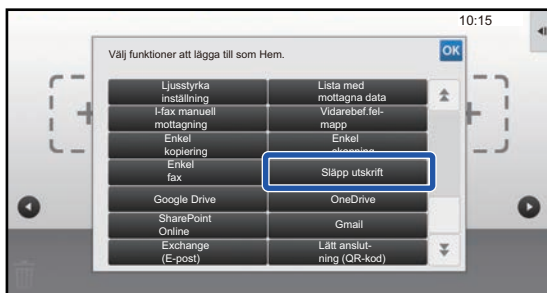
10:15

Välj funktioner att lägga till som Hem.

OK

| | |
|---|---|
| Ljusstyrka inställning | Lista med mottagna data |
| I-fax manuell mottagning | Vidarebef.fel-mapp |
| Enkel kopiering | Enkel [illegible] |
| Enkel fax | Släpp utskrift |
| Google Drive | OneDrive |
| SharePoint Online | Gmail |
| Exchange (E-post) | Lätt anslutning (QR-kod) |